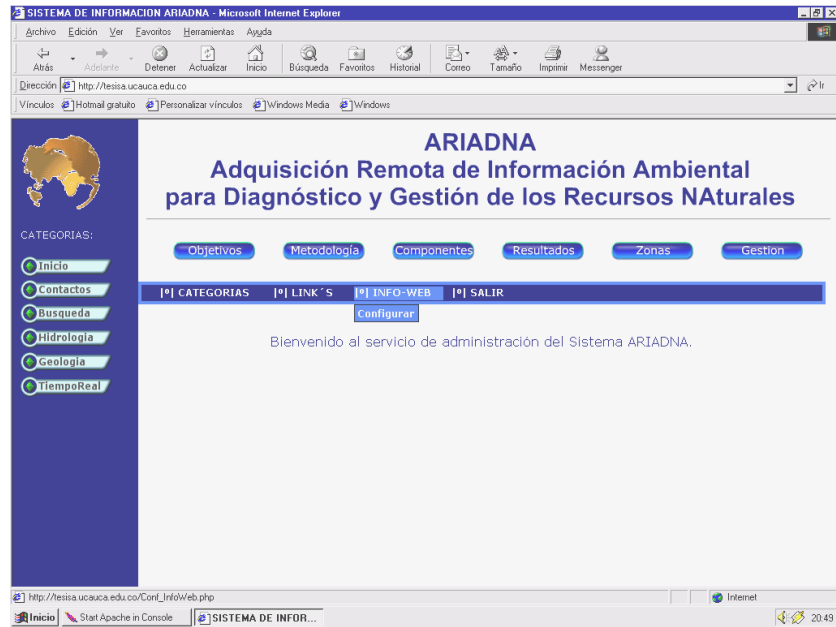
SISTEMA DE INFORMACION ARIADNA - Microsoft Internet Explorer

Archivo Edición Ver Favoritos Herramientas Ayuda

Atrás Adelante Detener Actualizar Inicio Búsqueda Favoritos Historial Correo Tamaño Imprimir Messenger

Dirección http://tesisa.ucauca.edu.co Ir

Vínculos Hotmail gratuito Personalizar vínculos Windows Media Windows

ARIADNA
Adquisición Remota de Información Ambiental para Diagnóstico y Gestión de los Recursos NAturales

CATEGORIAS:
Inicio
Contactos
Busqueda
Hidrologia
Geologia
TiempoReal

Objetivos Metodología Componentes Resultados Zonas Gestion

|º| CATEGORIAS |º| LINK´S |º| INFO-WEB |º| SALIR

Configurar

Bienvenido al servicio de administración del Sistema ARIADNA.

http://tesisa.ucauca.edu.co/Conf_InfoWeb.php Internet

Inicio Start Apache in Console SISTEMA DE INFOR... 20:49